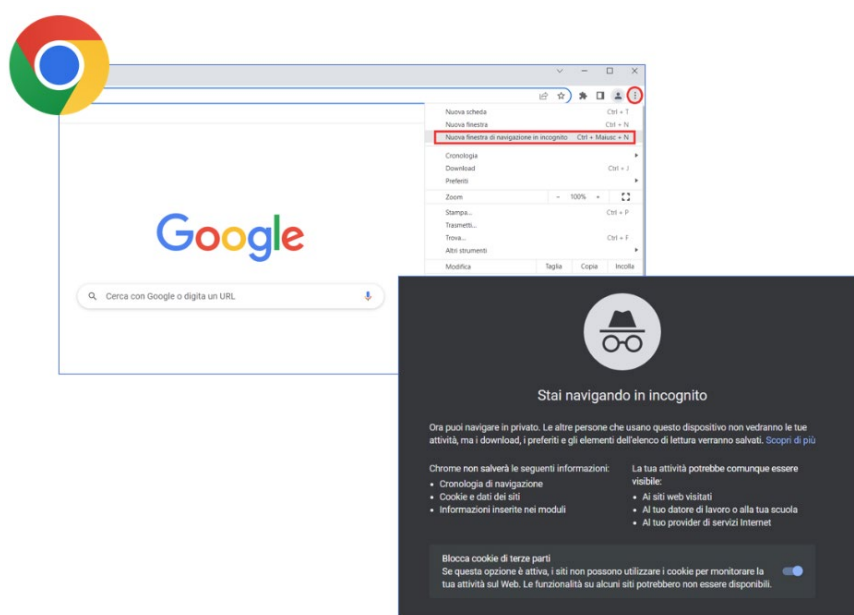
Nuova scheda Ctrl + T
Nuova finestra Ctrl + N
Nuova finestra di navigazione in incognito Ctrl + Maiusc + N
Cronologia
Download Ctrl + J
Preferiti
Zoom - 100% +
Stampa... Ctrl + P
Trasmetti...
Trova... Ctrl + F
Altri strumenti
Modifica Taglia Copia Incolla

Google

Cerca con Google o digita un URL

Stai navigando in incognito

Ora puoi navigare in privato. Le altre persone che usano questo dispositivo non vedranno le tue attività, ma i download, i preferiti e gli elementi dell'elenco di lettura verranno salvati. Scopri di più

Chrome non salverà le seguenti informazioni:
- Cronologia di navigazione
- Cookie e dati dei siti
- Informazioni inserite nei moduli

La tua attività potrebbe comunque essere visibile:
- Ai siti web visitati
- Al tuo datore di lavoro o alla tua scuola
- Al tuo provider di servizi Internet

Blocca cookie di terze parti
Se questa opzione è attiva, i siti non possono utilizzare i cookie per monitorare la tua attività sul Web. Le funzionalità su alcuni siti potrebbero non essere disponibili.